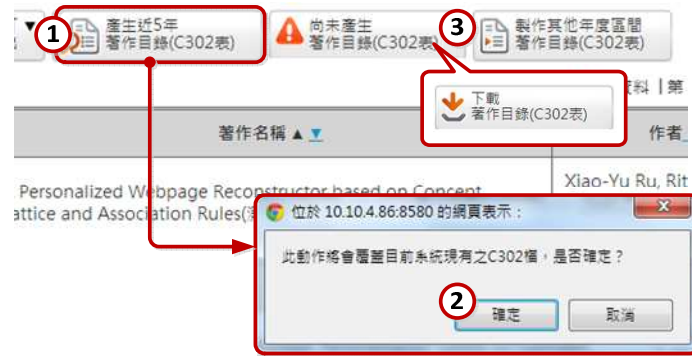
1 產生近5年 著作目錄(C302表)

尚未產生 著作目錄(C302表)

3 製作其他年度區間 著作目錄(C302表)

下載 著作目錄(C302表)

料 | 第

著作名稱 ▲ ▼

作者

Personalized Webpage Reconstructor based on Concept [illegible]attice and Association Rules(

Xiao-Yu Ru, Rit

位於 10.10.4.86:8580 的網頁表示：

此動作將會覆蓋目前系統現有之C302檔，是否確定？

2 確定

取消